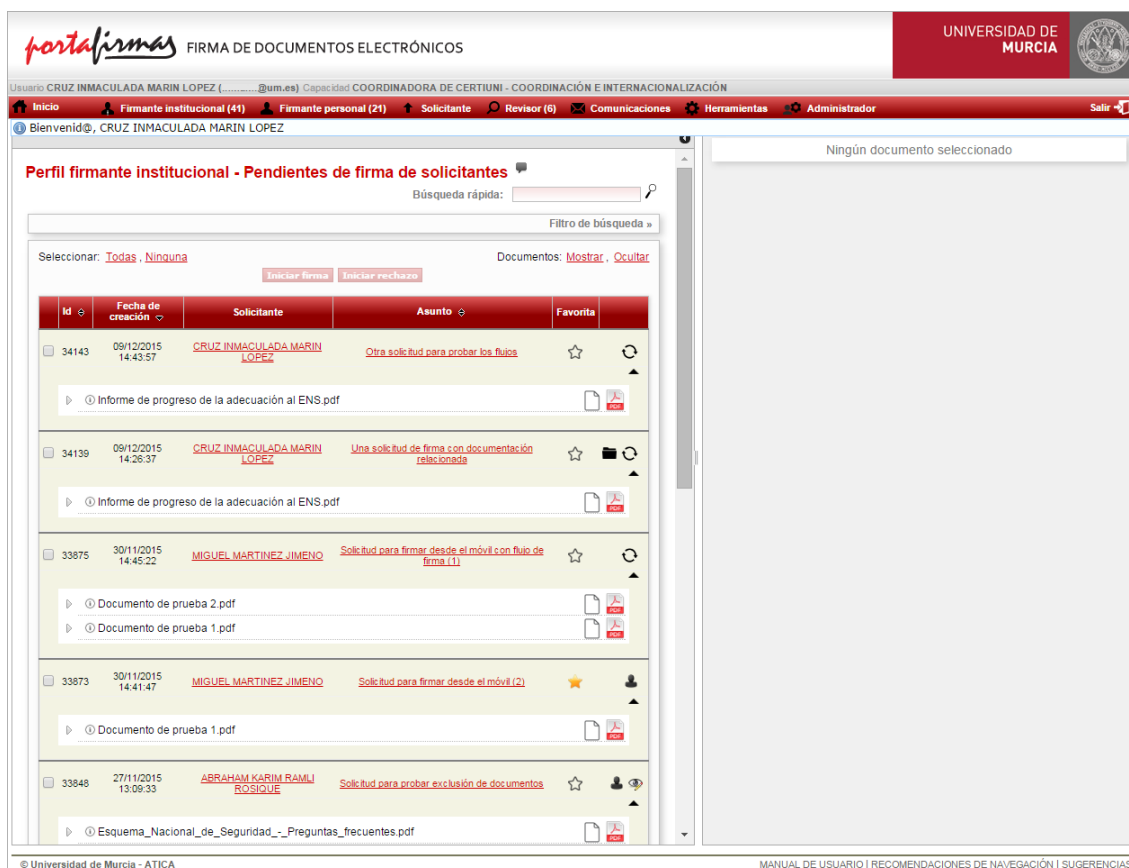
portafirmas FIRMA DE DOCUMENTOS ELECTRÓNICOS

UNIVERSIDAD DE MURCIA

Usuario CRUZ INMACULADA MARIN LOPEZ (..........@um.es) Capacidad COORDINADORA DE CERTIUNI - COORDINACIÓN E INTERNACIONALIZACIÓN

Inicio   Firmante institucional (41)   Firmante personal (21)   Solicitante   Revisor (6)   Comunicaciones   Herramientas   Administrador   Salir

Bienvenid@, CRUZ INMACULADA MARIN LOPEZ

Perfil firmante institucional - Pendientes de firma de solicitantes

Búsqueda rápida:

Filtro de búsqueda »

Ningún documento seleccionado

Seleccionar: Todas , Ninguna

Documentos: Mostrar , Ocultar

Iniciar firma   Iniciar rechazo

| Id | Fecha de creación | Solicitante | Asunto | Favorita |
|---|---|---|---|---|
| 34143 | 09/12/2015 14:43:57 | CRUZ INMACULADA MARIN LOPEZ | Otra solicitud para probar los flujos | |
| Informe de progreso de la adecuación al ENS.pdf | | | | |
| 34139 | 09/12/2015 14:26:37 | CRUZ INMACULADA MARIN LOPEZ | Una solicitud de firma con documentación relacionada | |
| Informe de progreso de la adecuación al ENS.pdf | | | | |
| 33875 | 30/11/2015 14:45:22 | MIGUEL MARTINEZ JIMENO | Solicitud para firmar desde el móvil con flujo de firma (1) | |
| Documento de prueba 2.pdf | | | | |
| Documento de prueba 1.pdf | | | | |
| 33873 | 30/11/2015 14:41:47 | MIGUEL MARTINEZ JIMENO | Solicitud para firmar desde el móvil (2) | |
| Documento de prueba 1.pdf | | | | |
| 33848 | 27/11/2015 13:09:33 | ABRAHAM KARIM RAMLI ROSIQUE | Solicitud para probar exclusión de documentos | |
| Esquema_Nacional_de_Seguridad_-_Preguntas_frecuentes.pdf | | | | |

PDF

© Universidad de Murcia - ATICA

MANUAL DE USUARIO | RECOMENDACIONES DE NAVEGACIÓN | SUGERENCIAS